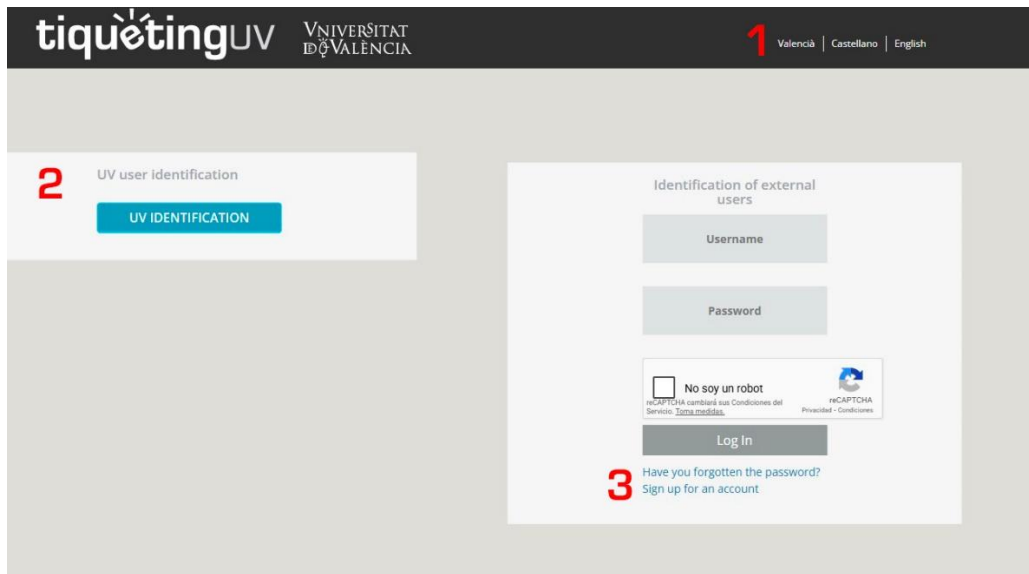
tiquetingUV VNIVERSITAT DE VALÈNCIA

1 Valencià | Castellano | English

2 UV user identification

UV IDENTIFICATION

Identification of external users

Username

Password

No soy un robot

reCAPTCHA cambiará sus Condiciones del Servicio. Toma medidas.

reCAPTCHA
Privacidad - Condiciones

Log In

3 Have you forgotten the password?
Sign up for an account